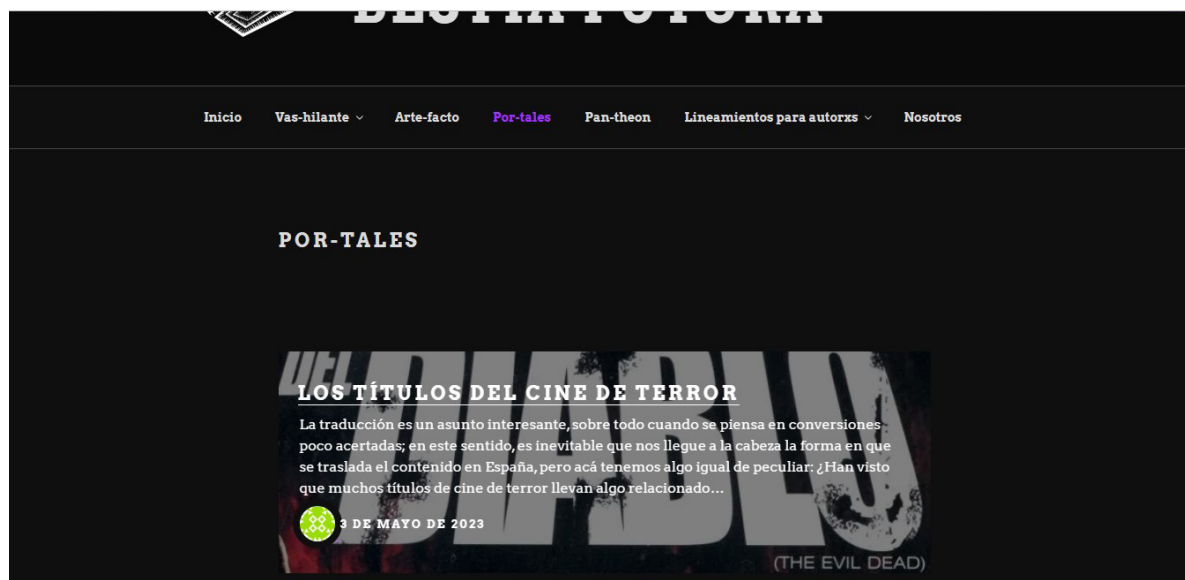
Inicio Vas-hilante Arte-facto Por-tales Pan-theon Lineamientos para autorxs Nosotros

POR-TALES

LOS TÍTULOS DEL CINE DE TERROR

La traducción es un asunto interesante, sobre todo cuando se piensa en conversiones poco acertadas; en este sentido, es inevitable que nos llegue a la cabeza la forma en que se traslada el contenido en España, pero acá tenemos algo igual de peculiar: ¿Han visto que muchos títulos de cine de terror llevan algo relacionado…

3 DE MAYO DE 2023

(THE EVIL DEAD)